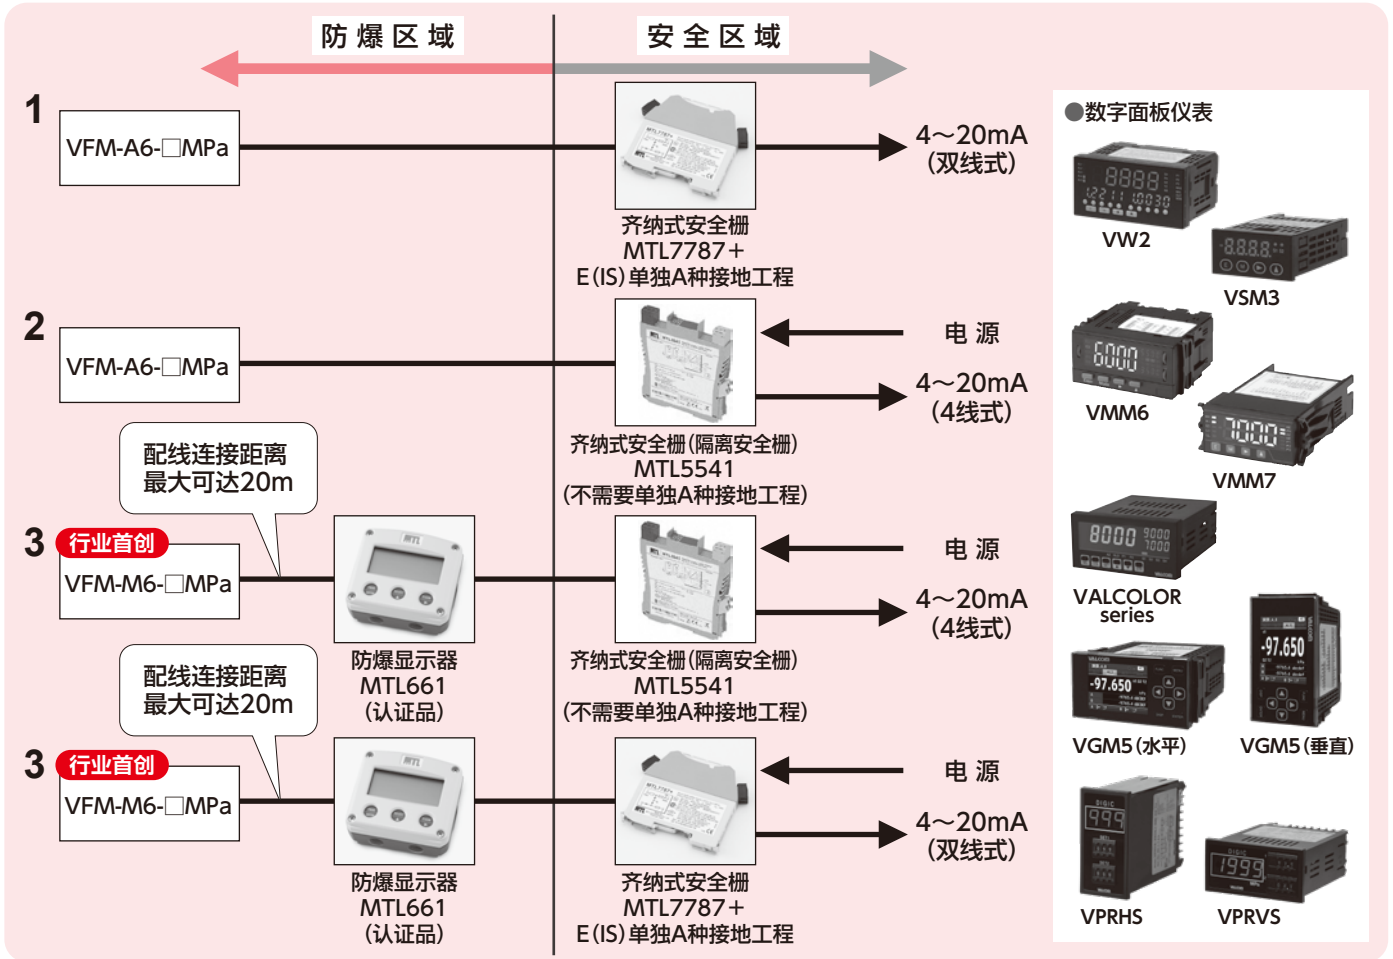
防爆区域

安全区域

1

VFM-A6-□MPa

齐纳式安全栅
MTL7787＋
E(IS)单独A种接地工程

4～20mA
(双线式)

2

VFM-A6-□MPa

齐纳式安全栅(隔离安全栅)
MTL5541
(不需要单独A种接地工程)

电 源

4～20mA
(4线式)

配线连接距离
最大可达20m

3 行业首创

VFM-M6-□MPa

防爆显示器
MTL661
(认证品)

齐纳式安全栅(隔离安全栅)
MTL5541
(不需要单独A种接地工程)

电 源

4～20mA
(4线式)

配线连接距离
最大可达20m

3 行业首创

VFM-M6-□MPa

防爆显示器
MTL661
(认证品)

齐纳式安全栅
MTL7787＋
E(IS)单独A种接地工程

电 源

4～20mA
(双线式)

●数字面板仪表

VW2

VSM3

VMM6

VMM7

VALCOLOR
series

VGM5(水平)

VGM5(垂直)

VPRHS

VPRVS